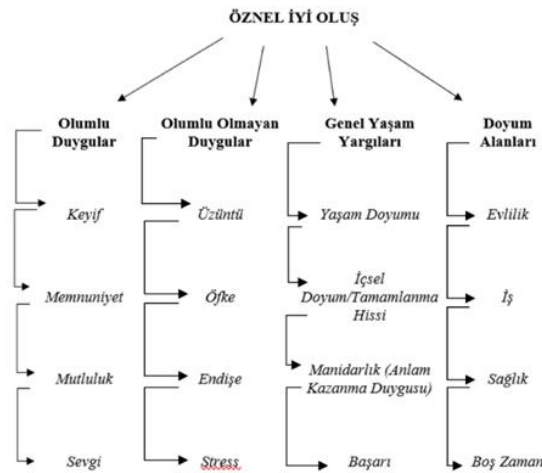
ÖZNEL İYİ OLUŞ

Olumlu Duygular

Keyif

Memnuniyet

Mutluluk

Sevgi

Olumlu Olmayan Duygular

Üzüntü

Öfke

Endişe

Stress

Genel Yaşam Yargıları

Yaşam Doyumu

İçsel Doyum/Tamamlanma Hissi

Manidarlık (Anlam Kazanma Duygusu)

Başarı

Doyum Alanları

Evlilik

İş

Sağlık

Boş Zaman